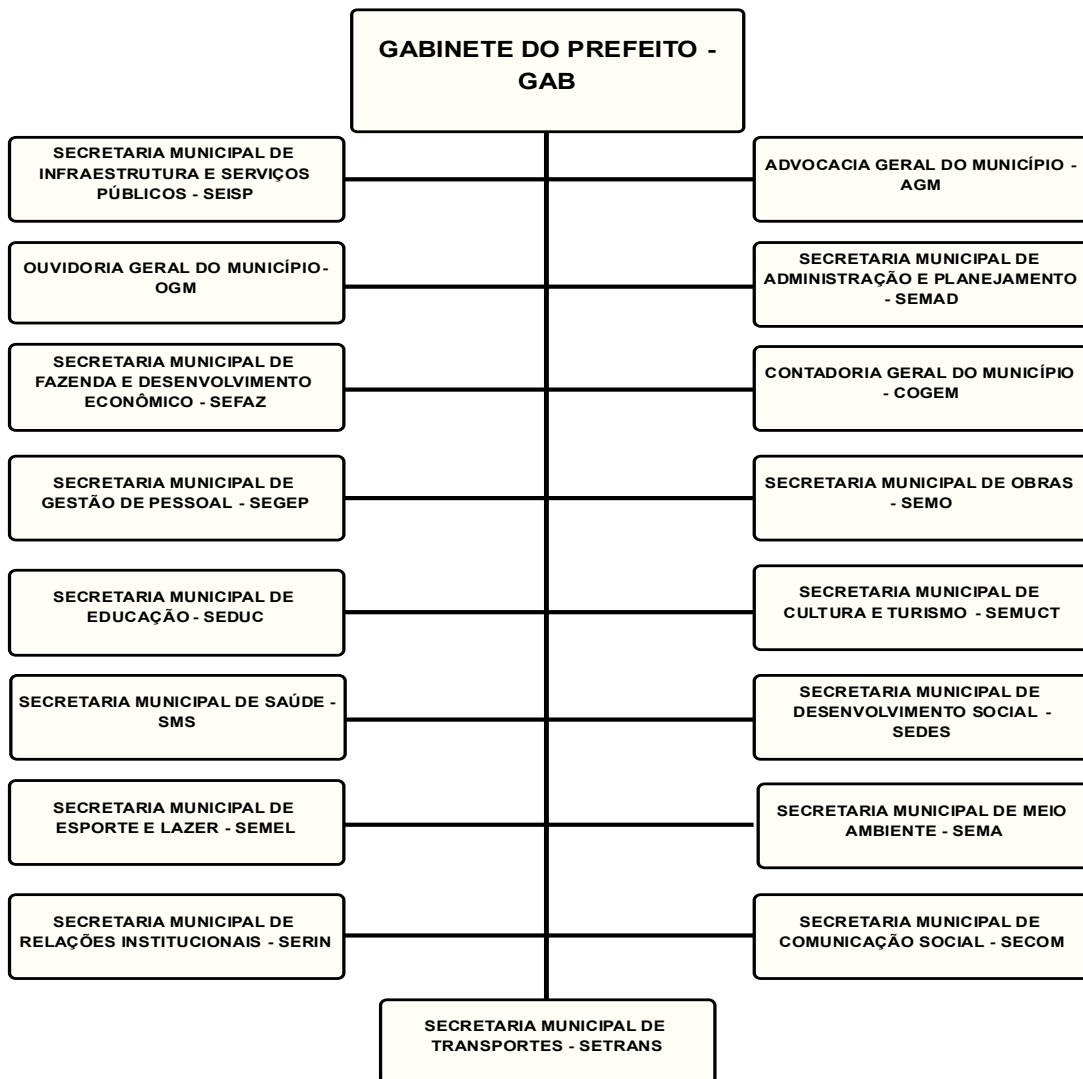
GABINETE DO PREFEITO - GAB

SECRETARIA MUNICIPAL DE INFRAESTRUTURA E SERVIÇOS PÚBLICOS - SEISP

ADVOCACIA GERAL DO MUNICÍPIO - AGM

OUVIDORIA GERAL DO MUNICÍPIO- OGM

SECRETARIA MUNICIPAL DE ADMINISTRAÇÃO E PLANEJAMENTO - SEMAD

SECRETARIA MUNICIPAL DE FAZENDA E DESENVOLVIMENTO ECONÔMICO - SEFAZ

CONTADORIA GERAL DO MUNICÍPIO - COGEM

SECRETARIA MUNICIPAL DE GESTÃO DE PESSOAL - SEGEP

SECRETARIA MUNICIPAL DE OBRAS - SEMO

SECRETARIA MUNICIPAL DE EDUCAÇÃO - SEDUC

SECRETARIA MUNICIPAL DE CULTURA E TURISMO - SEMUCT

SECRETARIA MUNICIPAL DE SAÚDE - SMS

SECRETARIA MUNICIPAL DE DESENVOLVIMENTO SOCIAL - SEDES

SECRETARIA MUNICIPAL DE ESPORTE E LAZER - SEMEL

SECRETARIA MUNICIPAL DE MEIO AMBIENTE - SEMA

SECRETARIA MUNICIPAL DE RELAÇÕES INSTITUCIONAIS - SERIN

SECRETARIA MUNICIPAL DE COMUNICAÇÃO SOCIAL - SECOM

SECRETARIA MUNICIPAL DE TRANSPORTES - SETRANS